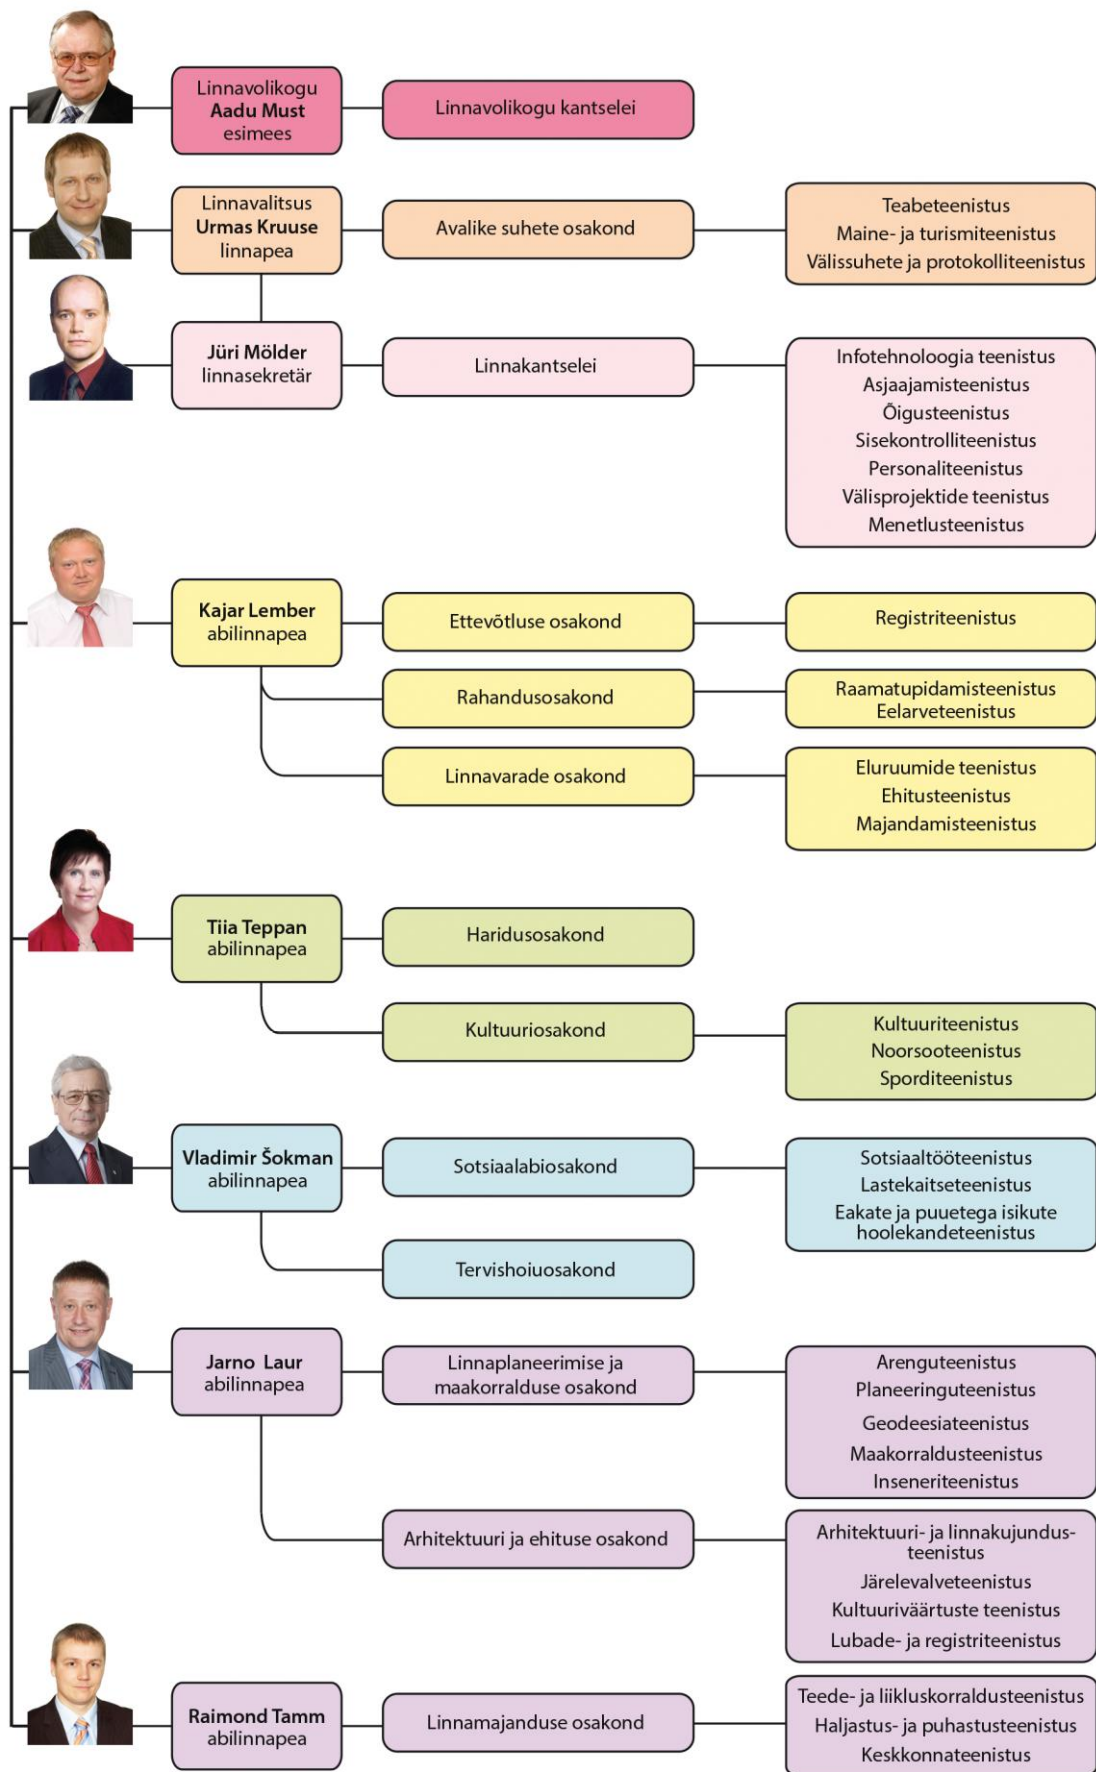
Linnavolikogu
Aadu Must
esimees

Linnavolikogu kantselei

Linnavalitsus
Urmas Kruuse
linnapea

Avalike suhete osakond

Teabeteenistus
Maine- ja turismiteenistus
Välissuhete ja protokolliteenistus

Jüri Mölder
linnasekretär

Linnakantselei

Infotehnoloogia teenistus
Asjaajamisteenistus
Õigusteenistus
Sisekontrolliteenistus
Personaliteenistus
Välisprojektide teenistus
Menetlusteenistus

Kajar Lember
abilinnapea

Ettevõtluse osakond

Registriteenistus

Rahandusosakond

Raamatupidamisteenistus
Eelarveteenistus

Linnavarade osakond

Eluruumide teenistus
Ehitusteenistus
Majandamisteenistus

Tiia Teppan
abilinnapea

Haridusosakond

Kultuuriosakond

Kultuuriteenistus
Noorsooteenistus
Sporditeenistus

Vladimir Šokman
abilinnapea

Sotsiaalabiosakond

Sotsiaaltööteenistus
Lastekaitseteenistus
Eakate ja puuetega isikute hoolekandeteenistus

Tervishoiuosakond

Jarno Laur
abilinnapea

Linnaplaneerimise ja maakorralduse osakond

Arenguteenistus
Planeeringuteenistus
Geodeesiateenistus
Maakorraldusteenistus
Inseneriteenistus

Arhitektuuri ja ehituse osakond

Arhitektuuri- ja linnakujundusteenistus
Järelevalveteenistus
Kultuuriväärtuste teenistus
Lubade- ja registriteenistus

Raimond Tamm
abilinnapea

Linnamajanduse osakond

Teede- ja liikluskorraldusteenistus
Haljastus- ja puhastusteenistus
Keskkonnateenistus